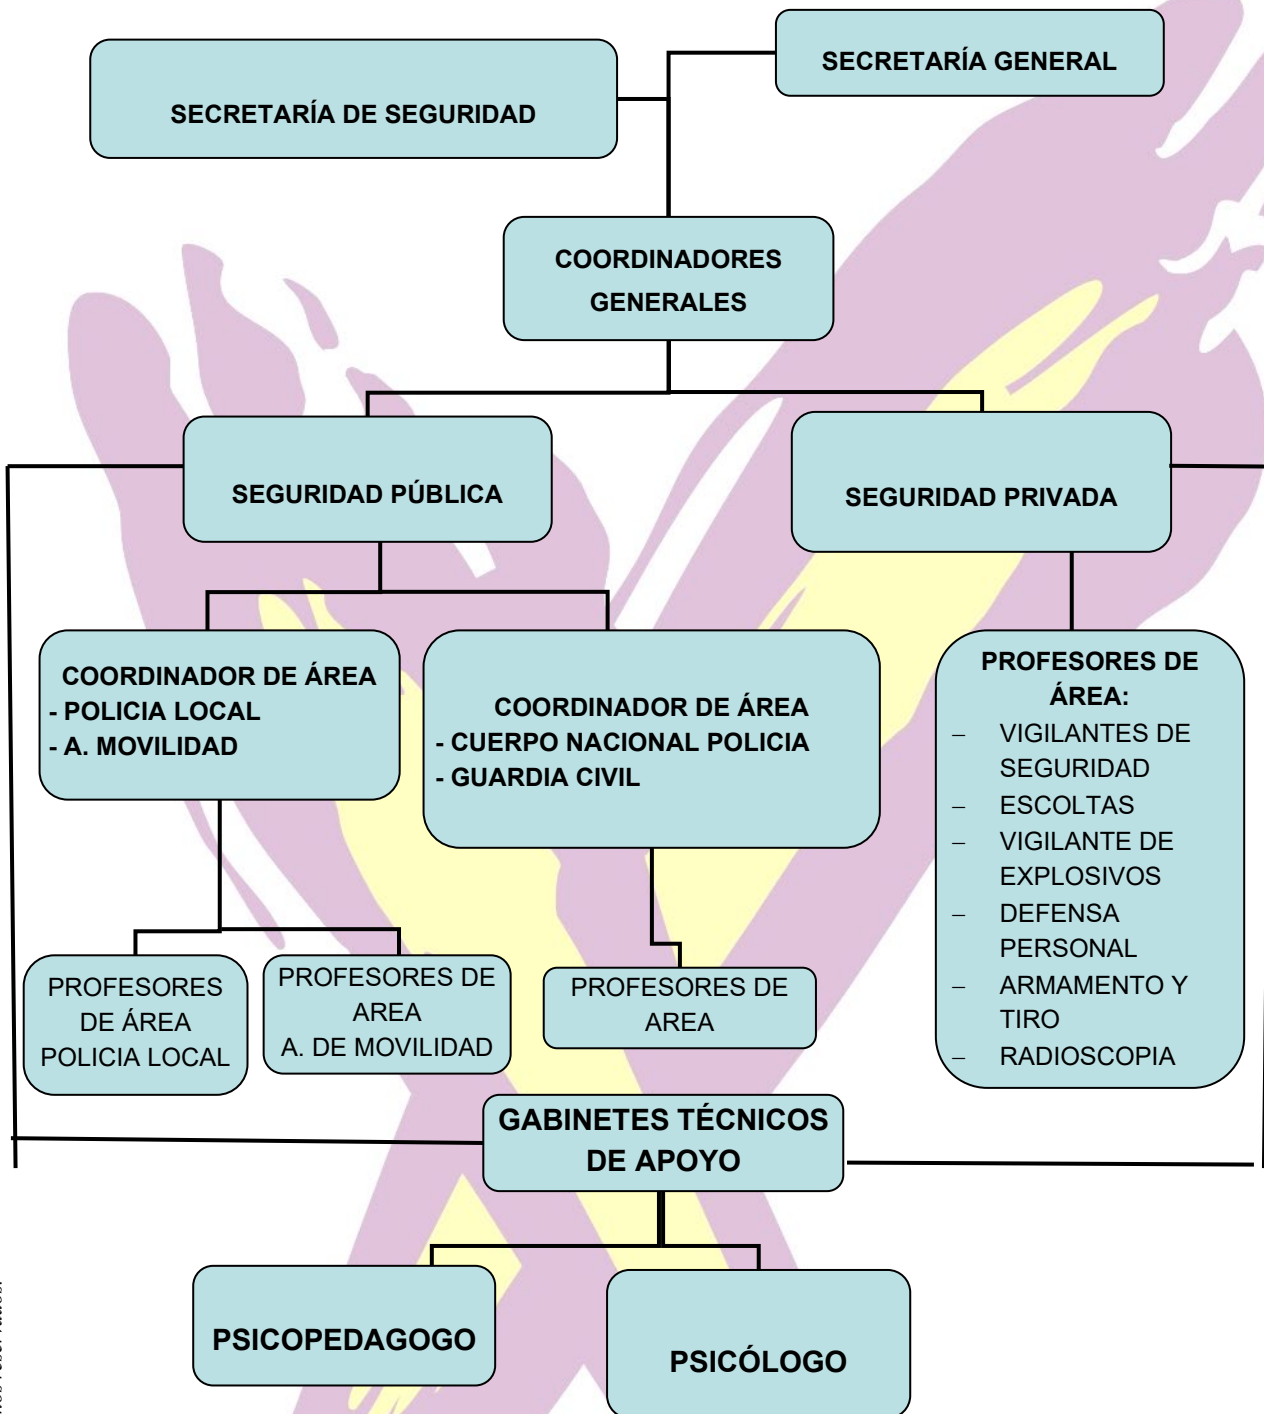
SECRETARÍA GENERAL

SECRETARÍA DE SEGURIDAD

COORDINADORES GENERALES

SEGURIDAD PÚBLICA

SEGURIDAD PRIVADA

COORDINADOR DE ÁREA
- POLICIA LOCAL
- A. MOVILIDAD

COORDINADOR DE ÁREA
- CUERPO NACIONAL POLICIA
- GUARDIA CIVIL

PROFESORES DE ÁREA:
– VIGILANTES DE SEGURIDAD
– ESCOLTAS
– VIGILANTE DE EXPLOSIVOS
– DEFENSA PERSONAL
– ARMAMENTO Y TIRO
– RADIOSCOPIA

PROFESORES DE ÁREA POLICIA LOCAL

PROFESORES DE AREA A. DE MOVILIDAD

PROFESORES DE AREA

GABINETES TÉCNICOS DE APOYO

PSICOPEDAGOGO

PSICÓLOGO